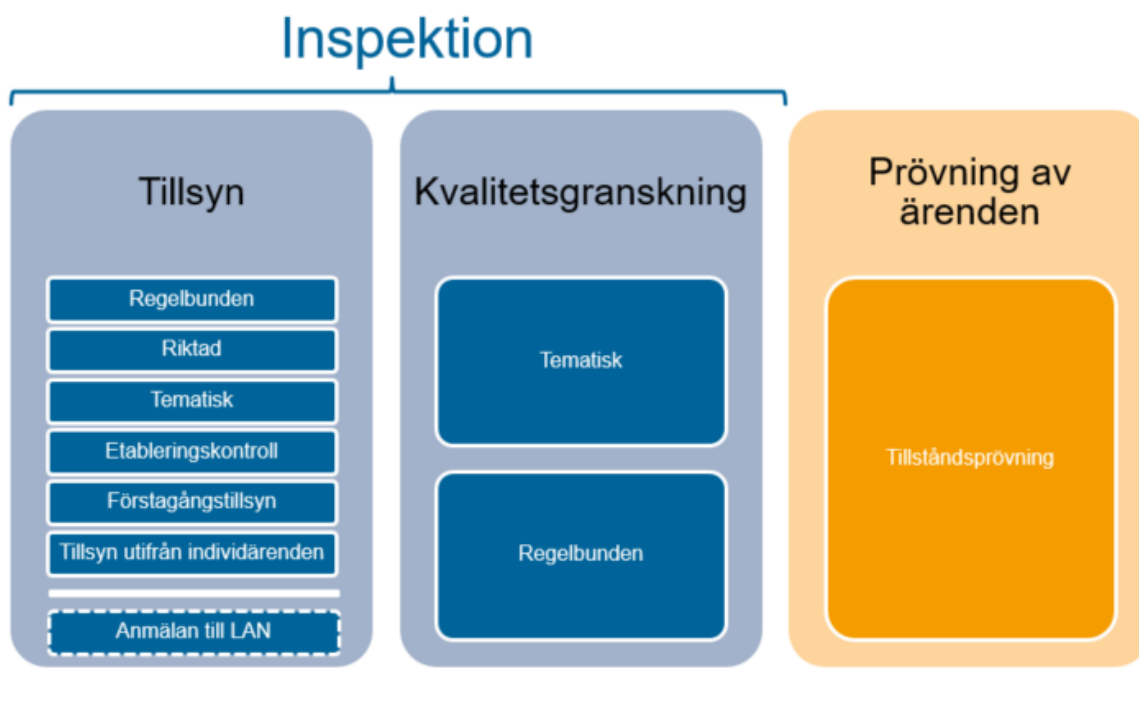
Inspektion

Tillsyn

Regelbunden

Riktad

Tematisk

Etableringskontroll

Förstagångstillsyn

Tillsyn utifrån individärenden

Anmälan till LAN

Kvalitetsgranskning

Tematisk

Regelbunden

Prövning av ärenden

Tillståndsprövning